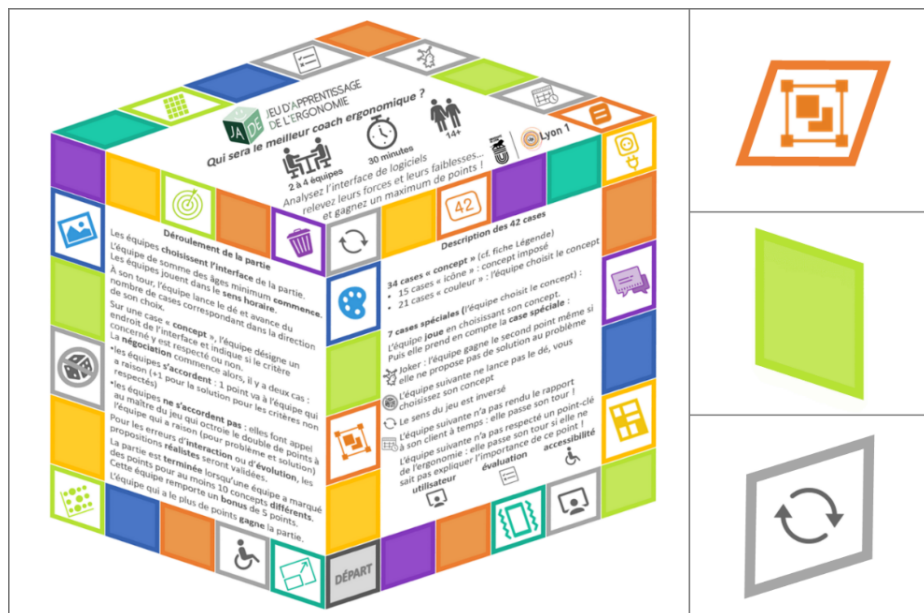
JA DE JEU D'APPRENTISSAGE DE L'ERGONOMIE

Qui sera le meilleur coach ergonomique ?

2 à 4 équipes

30 minutes

14+

Lyon 1

Analysez l'interface de logiciels relevez leurs forces et leurs faiblesses... et gagnez un maximum de points !

Déroulement de la partie

Les équipes choisissent l'interface de la partie.

L'équipe de somme des âges minimum commence.

Les équipes jouent dans le sens horaire.

À son tour, l'équipe lance le dé et avance du nombre de cases correspondant dans la direction de son choix.

Sur une case « concept », l'équipe désigne un endroit de l'interface et indique si le critère concerné y est respecté ou non.

La négociation commence alors, il y a deux cas :

• les équipes s'accordent : 1 point va à l'équipe qui a raison (+1 pour la solution pour les critères non respectés)

• les équipes ne s'accordent pas : elles font appel au maître du jeu qui octroie le double de points à l'équipe qui a raison (pour problème et solution)

Pour les erreurs d'interaction ou d'évolution, les propositions réalistes seront validées.

La partie est terminée lorsqu'une équipe a marqué des points pour au moins 10 concepts différents.

Cette équipe remporte un bonus de 5 points.

L'équipe qui a le plus de points gagne la partie.

Description des 42 cases

42

34 cases « concept » (cf. fiche Légende)

• 15 cases « icône » : concept imposé

• 21 cases « couleur » : l'équipe choisit le concept

7 cases spéciales (l'équipe choisit le concept) :

L'équipe joue en choisissant son concept. Puis elle prend en compte la case spéciale :

Joker : l'équipe gagne le second point même si elle ne propose pas de solution au problème

L'équipe suivante ne lance pas le dé, vous choisissez son concept

Le sens du jeu est inversé

L'équipe suivante n'a pas rendu le rapport à son client à temps : elle passe son tour !

L'équipe suivante n'a pas respecté un point-clé de l'ergonomie : elle passe son tour si elle ne sait pas expliquer l'importance de ce point !

utilisateur

évaluation

accessibilité

DÉPART